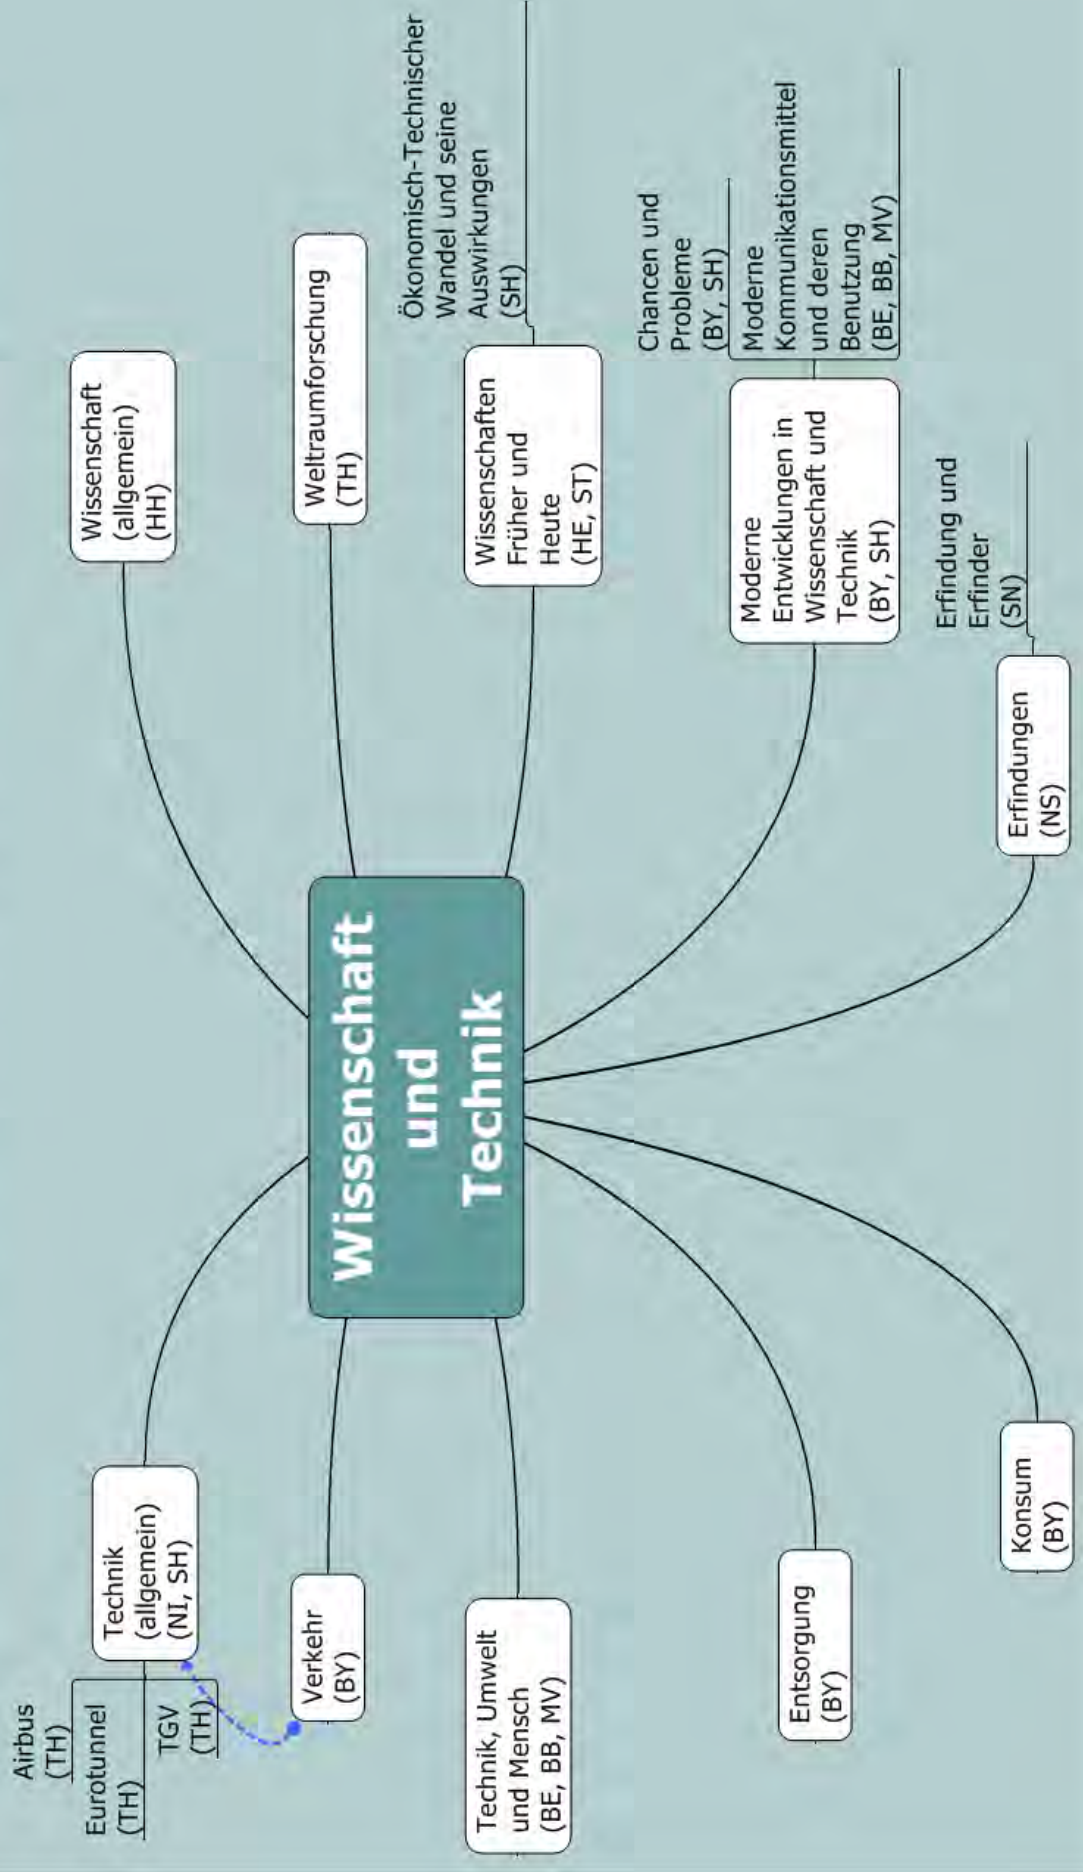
Wissenschaft und Technik

Wissenschaft (allgemein) (HH)

Weltraumforschung (TH)

Wissenschaften Früher und Heute (HE, ST)

Ökonomisch-Technischer Wandel und seine Auswirkungen (SH)

Moderne Entwicklungen in Wissenschaft und Technik (BY, SH)

Chancen und Probleme (BY, SH)

Moderne Kommunikationsmittel und deren Benutzung (BE, BB, MV)

Erfindungen (NS)

Erfindung und Erfinder (SN)

Konsum (BY)

Entsorgung (BY)

Technik, Umwelt und Mensch (BE, BB, MV)

Verkehr (BY)

Technik (allgemein) (NI, SH)

Airbus (TH)

Eurotunnel (TH)

TGV (TH)